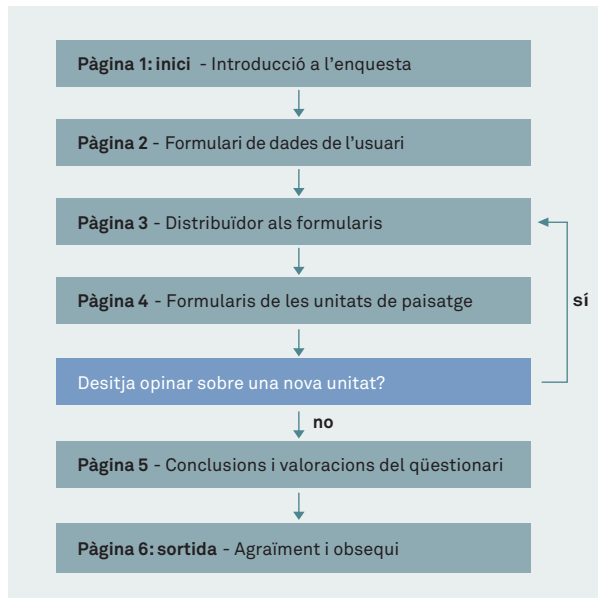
**Pàgina 1: inici** - Introducció a l'enquesta

**Pàgina 2** - Formulari de dades de l'usuari

**Pàgina 3** - Distribuïdor als formularis

**Pàgina 4** - Formularis de les unitats de paisatge

Desitja opinar sobre una nova unitat?

**sí**

**no**

**Pàgina 5** - Conclusions i valoracions del qüestionari

**Pàgina 6: sortida** - Agraïment i obsequi